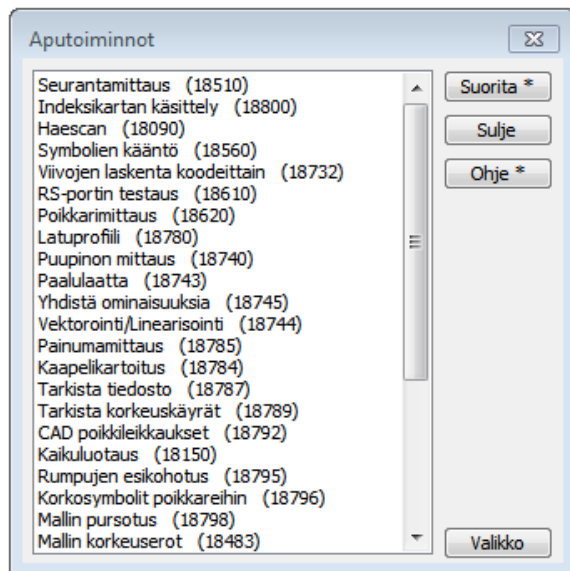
Aputoiminnot

Seurantamittaus (18510)
Indeksikartan käsittely (18800)
Haescan (18090)
Symbolien kääntö (18560)
Viivojen laskenta koodeittain (18732)
RS-portin testaus (18610)
Poikkarimittaus (18620)
Latuprofiili (18780)
Puupinon mittaus (18740)
Paalulaatta (18743)
Yhdistä ominaisuuksia (18745)
Vektorointi/Linearisointi (18744)
Painumamittaus (18785)
Kaapelikartoitus (18784)
Tarkista tiedosto (18787)
Tarkista korkeuskäyrät (18789)
CAD poikkileikkaukset (18792)
Kaikuluotaus (18150)
Rumpujen esikohotus (18795)
Korkosymbolit poikkareihin (18796)
Mallin pursotus (18798)
Mallin korkeuserot (18483)

Suorita *
Sulje
Ohje *
Valikko